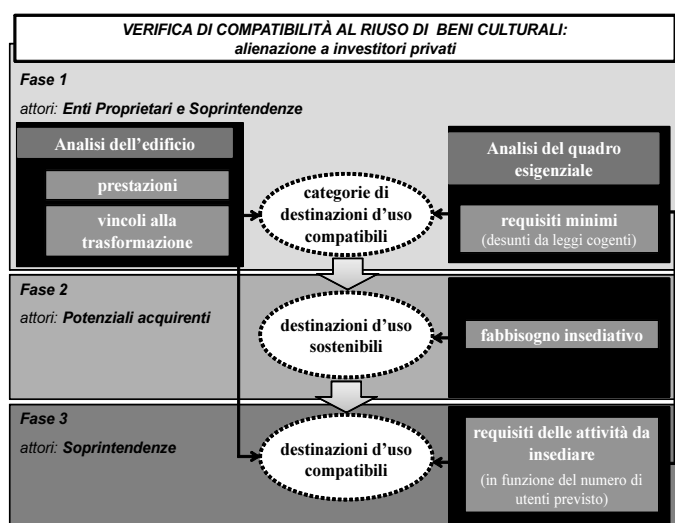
VERIFICA DI COMPATIBILITÀ AL RIUSO DI BENI CULTURALI: alienazione a investitori privati

Fase 1

attori: Enti Proprietari e Soprintendenze

Analisi dell'edificio

prestazioni

vincoli alla trasformazione

categorie di destinazioni d'uso compatibili

Analisi del quadro esigenziale

requisiti minimi (desunti da leggi cogenti)

Fase 2

attori: Potenziali acquirenti

destinazioni d'uso sostenibili

fabbisogno insediativo

Fase 3

attori: Soprintendenze

destinazioni d'uso compatibili

requisiti delle attività da insediare (in funzione del numero di utenti previsto)